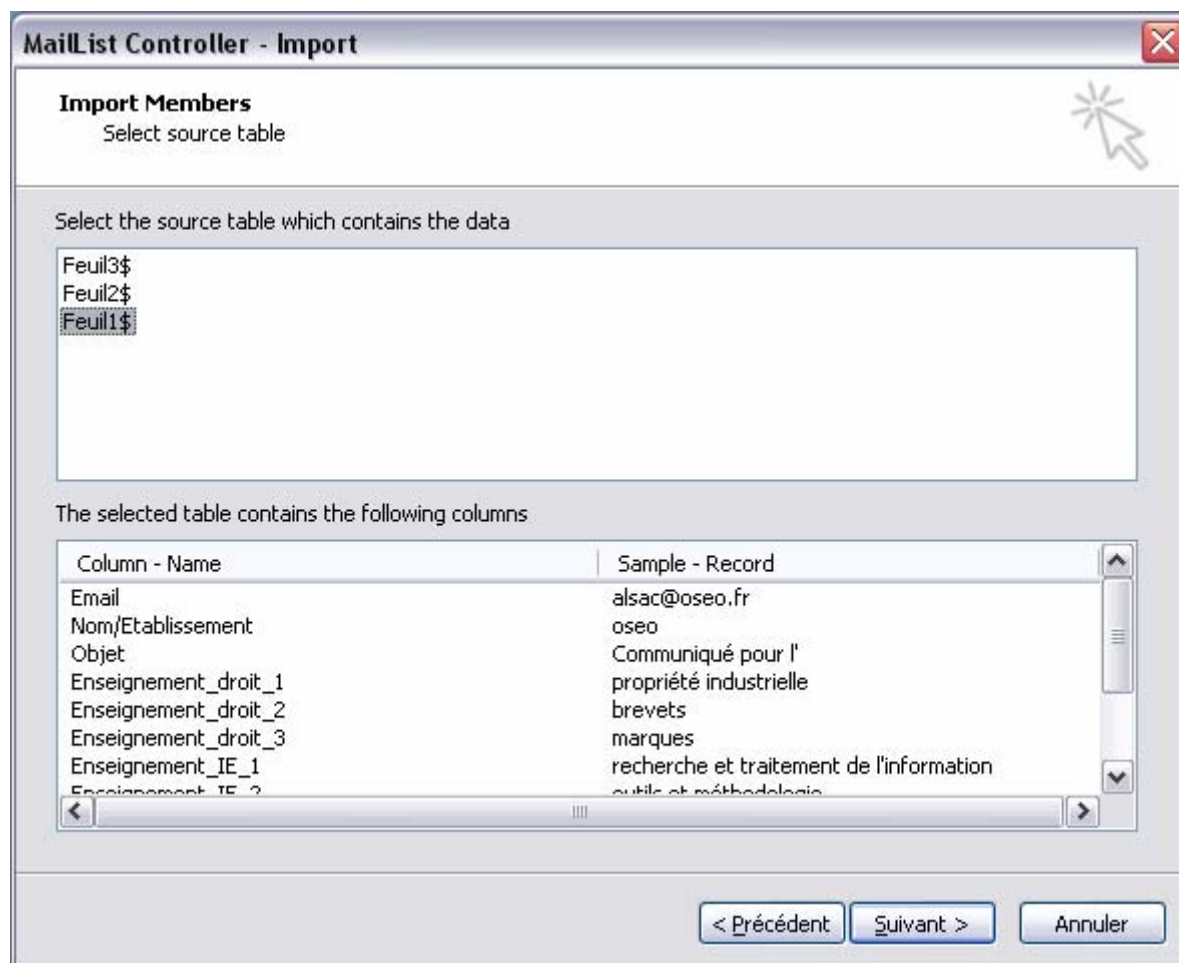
MailList Controller - Import

Import Members
Select source table

Select the source table which contains the data

Feuil3$
Feuil2$
Feuil1$

The selected table contains the following columns

| Column - Name | Sample - Record |
|---|---|
| Email | alsac@oseo.fr |
| Nom/Etablissement | oseo |
| Objet | Communiqué pour l' |
| Enseignement_droit_1 | propriété industrielle |
| Enseignement_droit_2 | brevets |
| Enseignement_droit_3 | marques |
| Enseignement_IE_1 | recherche et traitement de l'information |
| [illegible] | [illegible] |

< Précédent | Suivant > | Annuler